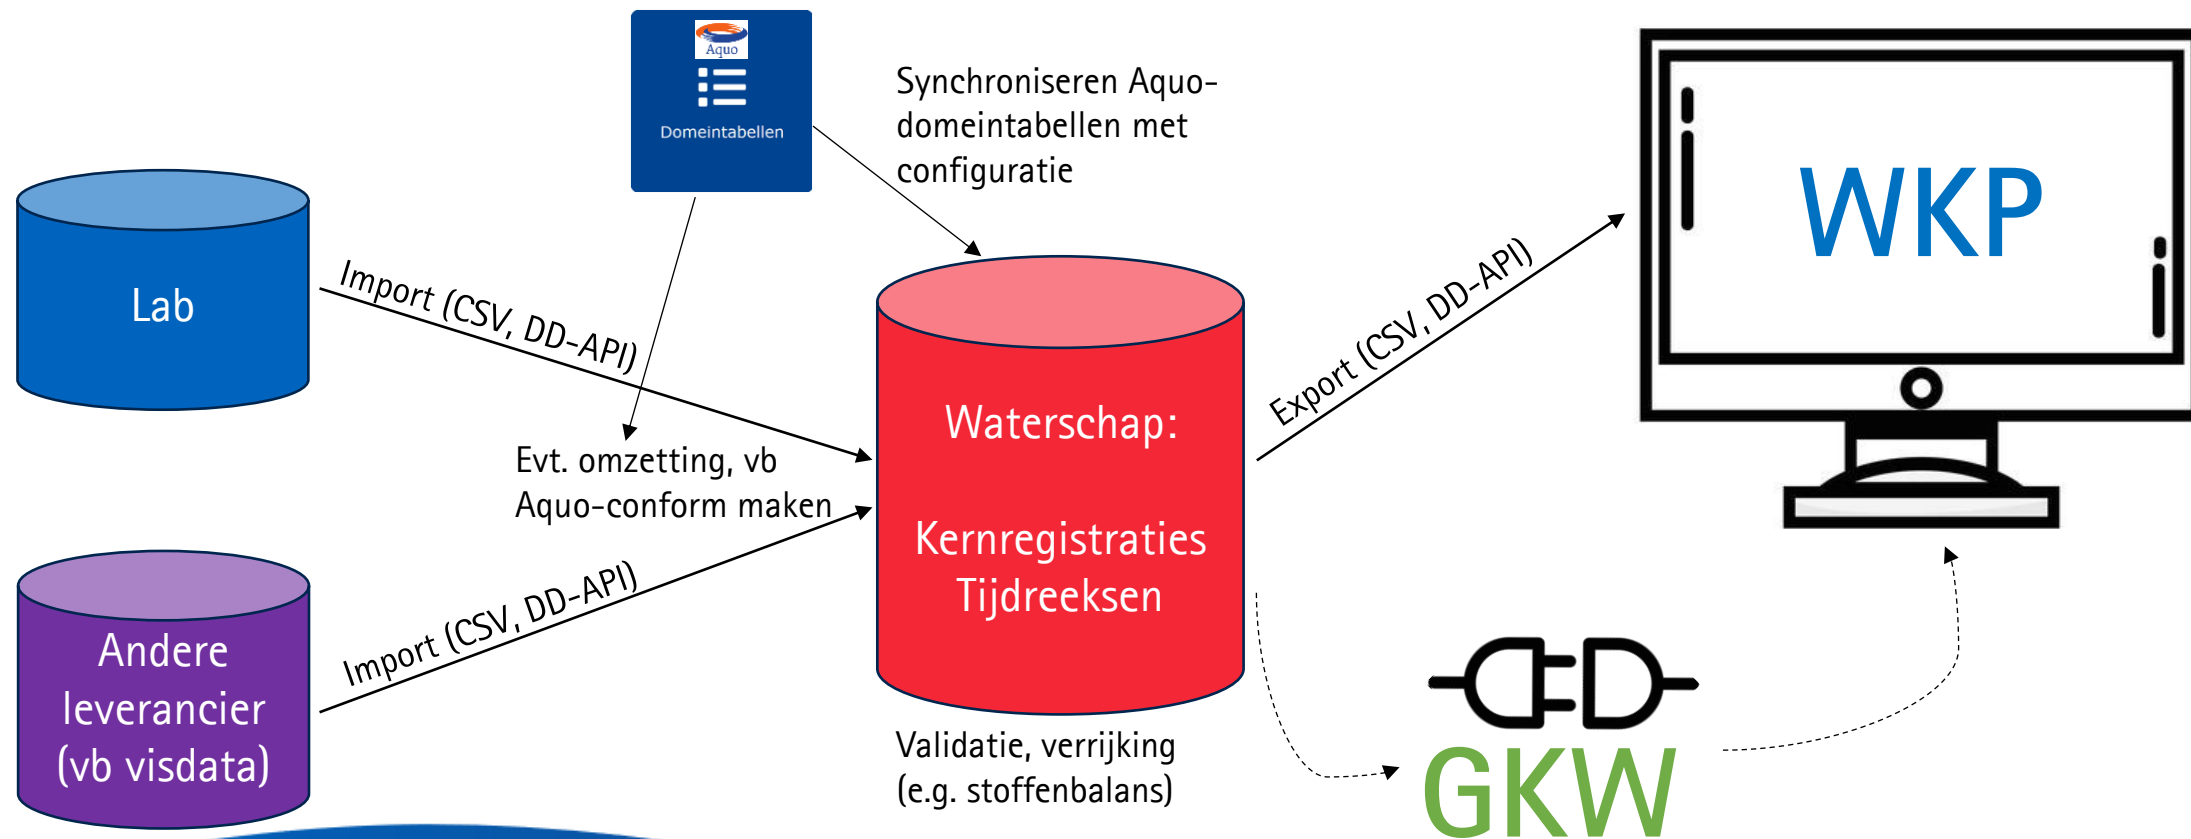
Aquo

Domeintabellen

Synchroniseren Aquo-domeintabellen met configuratie

Lab

Import (CSV, DD-API)

Evt. omzetting, vb Aquo-conform maken

Andere leverancier (vb visdata)

Import (CSV, DD-API)

Waterschap:

Kernregistraties Tijdreeksen

Validatie, verrijking (e.g. stoffenbalans)

Export (CSV, DD-API)

WKP

GKW